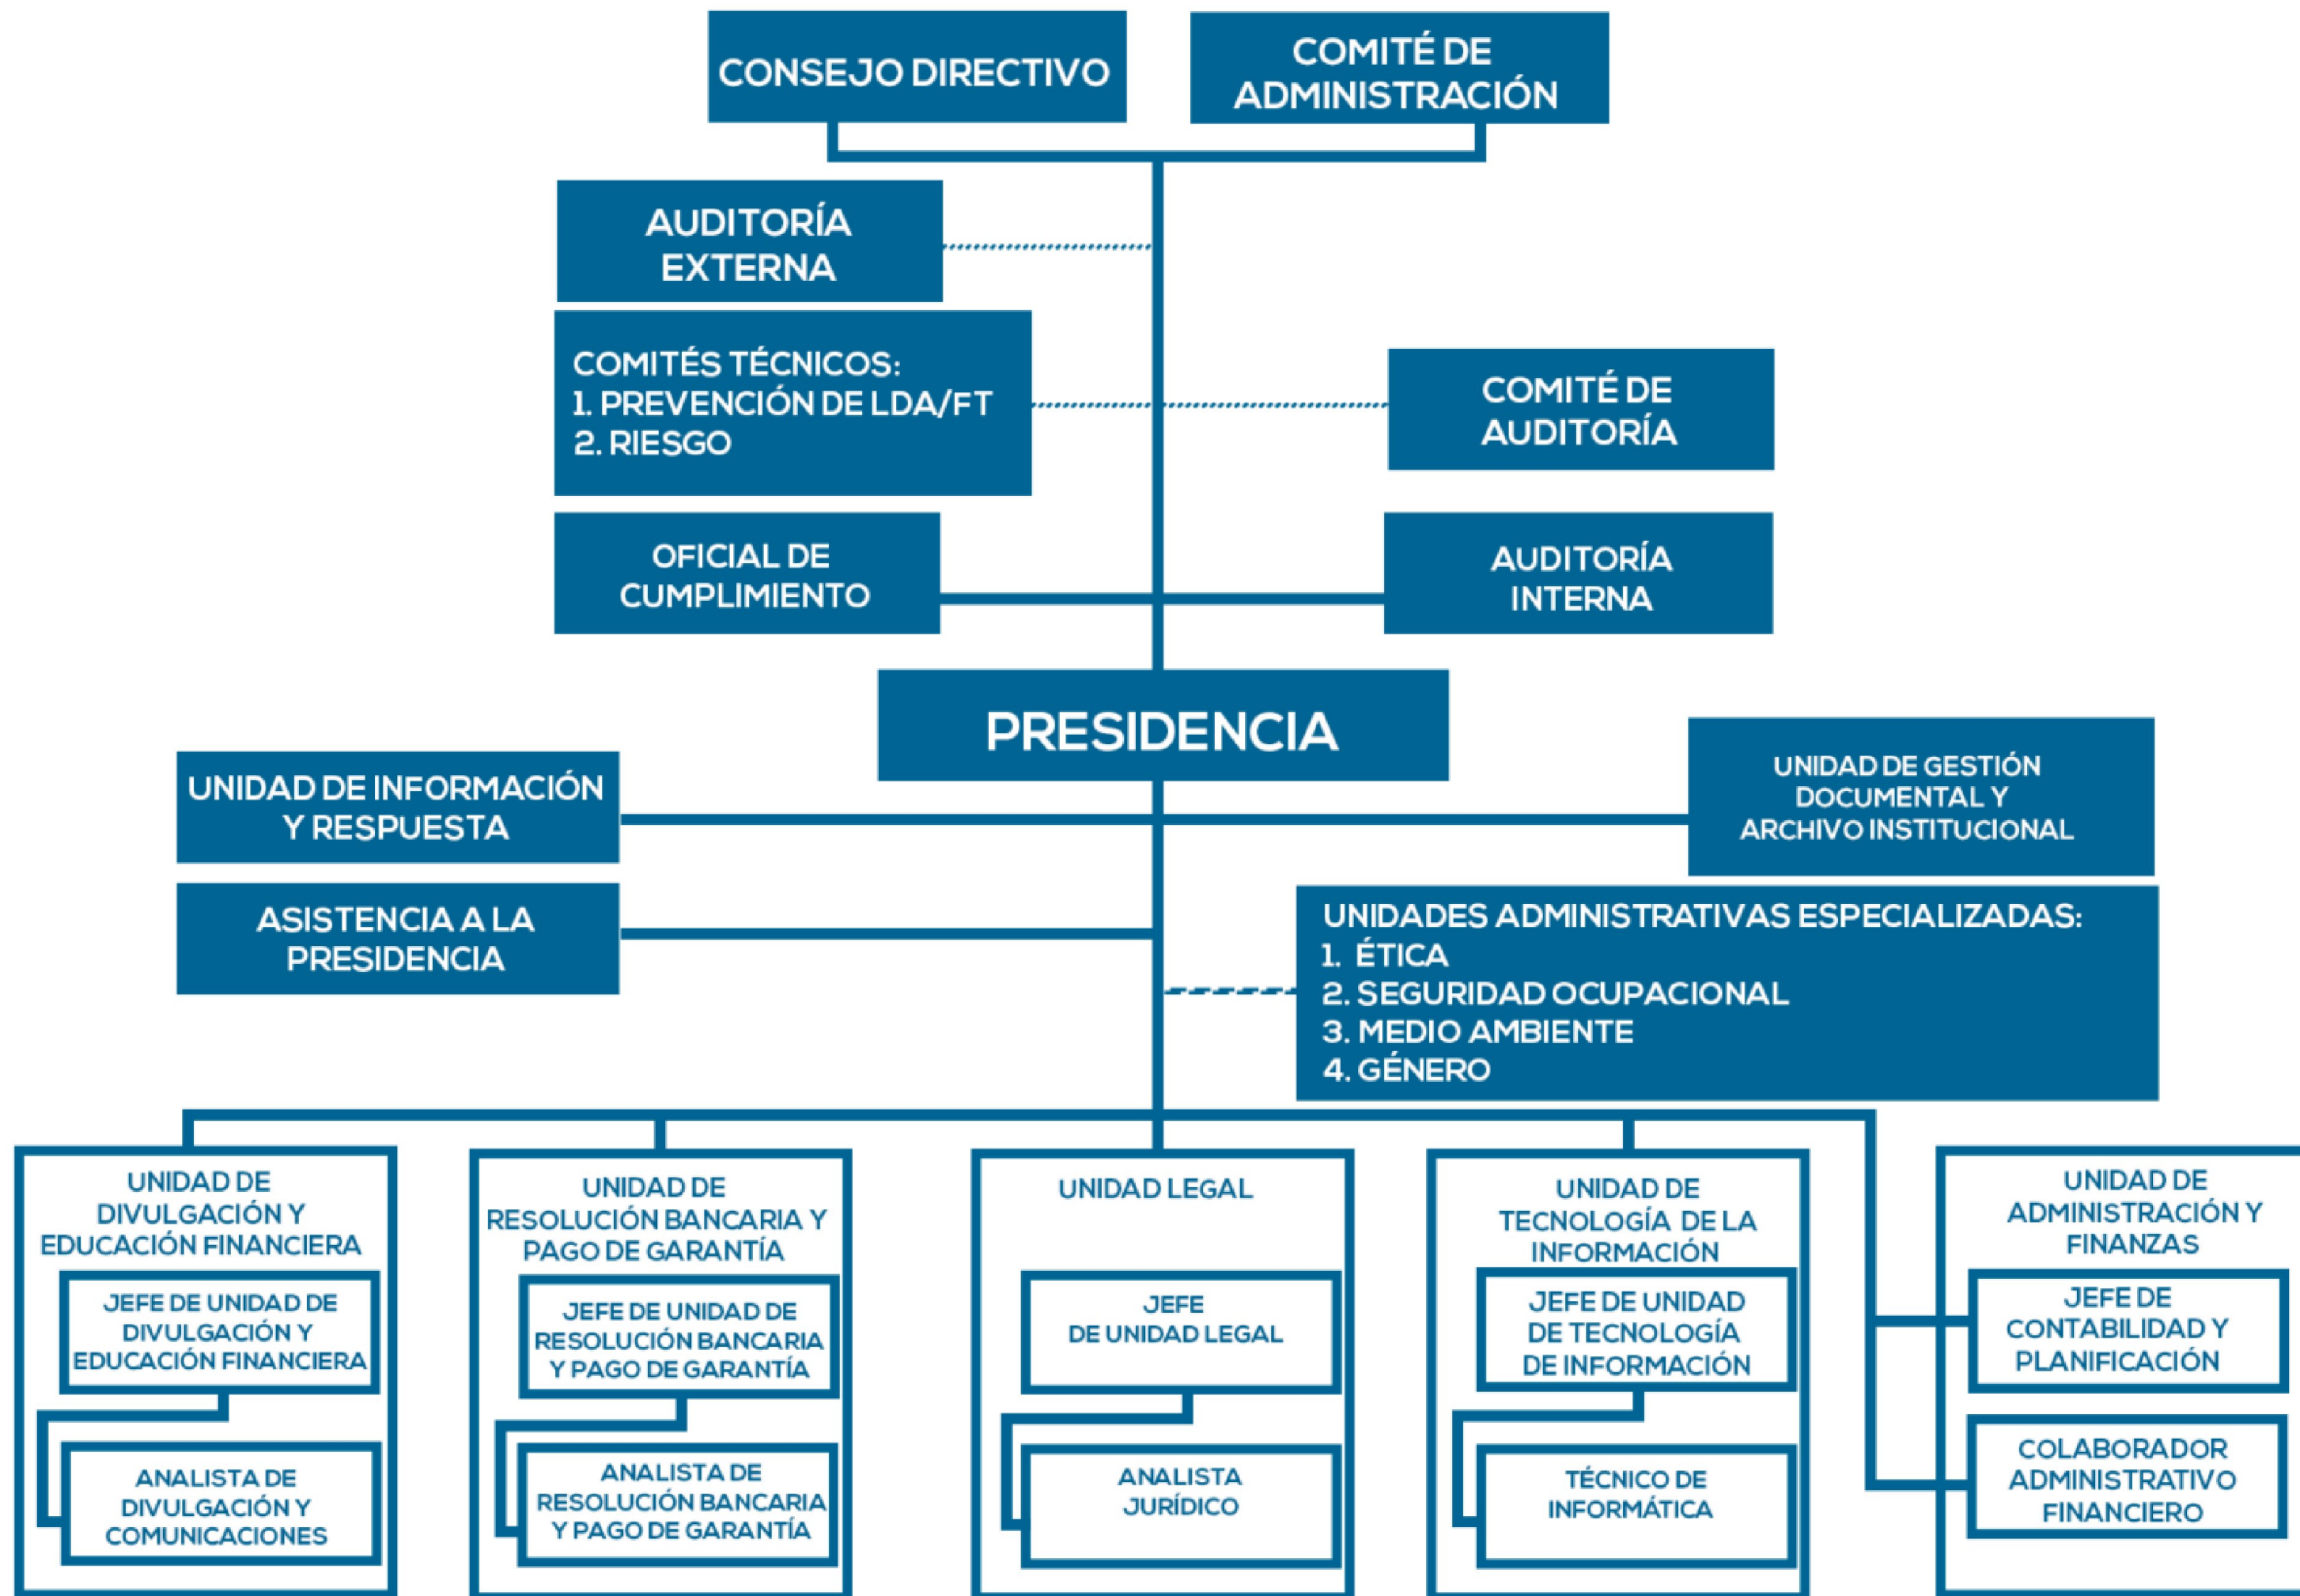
CONSEJO DIRECTIVO

COMITÉ DE ADMINISTRACIÓN

AUDITORÍA EXTERNA

COMITÉS TÉCNICOS:
1. PREVENCIÓN DE LDA/FT
2. RIESGO

COMITÉ DE AUDITORÍA

OFICIAL DE CUMPLIMIENTO

AUDITORÍA INTERNA

PRESIDENCIA

UNIDAD DE INFORMACIÓN Y RESPUESTA

UNIDAD DE GESTIÓN DOCUMENTAL Y ARCHIVO INSTITUCIONAL

ASISTENCIA A LA PRESIDENCIA

UNIDADES ADMINISTRATIVAS ESPECIALIZADAS:
1. ÉTICA
2. SEGURIDAD OCUPACIONAL
3. MEDIO AMBIENTE
4. GÉNERO

UNIDAD DE DIVULGACIÓN Y EDUCACIÓN FINANCIERA

JEFE DE UNIDAD DE DIVULGACIÓN Y EDUCACIÓN FINANCIERA

ANALISTA DE DIVULGACIÓN Y COMUNICACIONES

UNIDAD DE RESOLUCIÓN BANCARIA Y PAGO DE GARANTÍA

JEFE DE UNIDAD DE RESOLUCIÓN BANCARIA Y PAGO DE GARANTÍA

ANALISTA DE RESOLUCIÓN BANCARIA Y PAGO DE GARANTÍA

UNIDAD LEGAL

JEFE DE UNIDAD LEGAL

ANALISTA JURÍDICO

UNIDAD DE TECNOLOGÍA DE LA INFORMACIÓN

JEFE DE UNIDAD DE TECNOLOGÍA DE INFORMACIÓN

TÉCNICO DE INFORMÁTICA

UNIDAD DE ADMINISTRACIÓN Y FINANZAS

JEFE DE CONTABILIDAD Y PLANIFICACIÓN

COLABORADOR ADMINISTRATIVO FINANCIERO